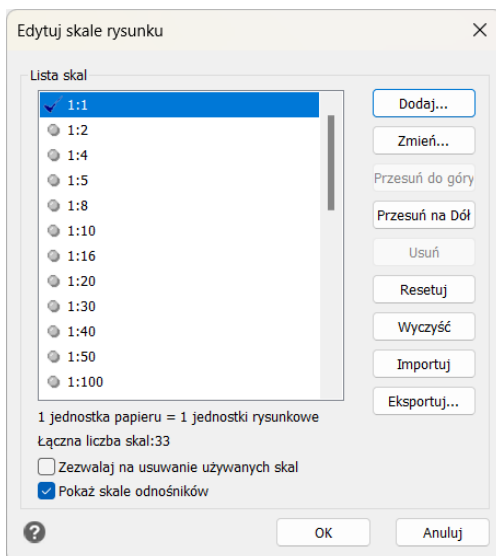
Edytuj skale rysunku

Lista skal

1:1
1:2
1:4
1:5
1:8
1:10
1:16
1:20
1:30
1:40
1:50
1:100

Dodaj...
Zmień...
Przesuń do góry
Przesuń na Dół
Usuń
Resetuj
Wyczyść
Importuj
Eksportuj...

1 jednostka papieru = 1 jednostki rysunkowe

Łączna liczba skal:33

Zezwalaj na usuwanie używanych skal

Pokaż skale odnośników

OK
Anuluj